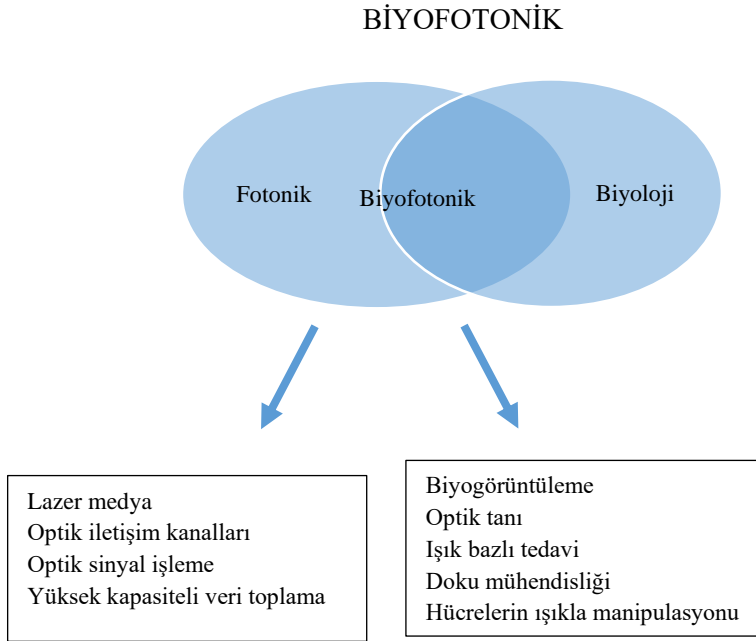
BİYOFOTONİK

Fotonik

Biyofotonik

Biyoloji

Lazer medya
Optik iletişim kanalları
Optik sinyal işleme
Yüksek kapasiteli veri toplama

Biyogörüntüleme
Optik tanı
Işık bazlı tedavi
Doku mühendisliği
Hücrelerin ışıkla manipulasyonu